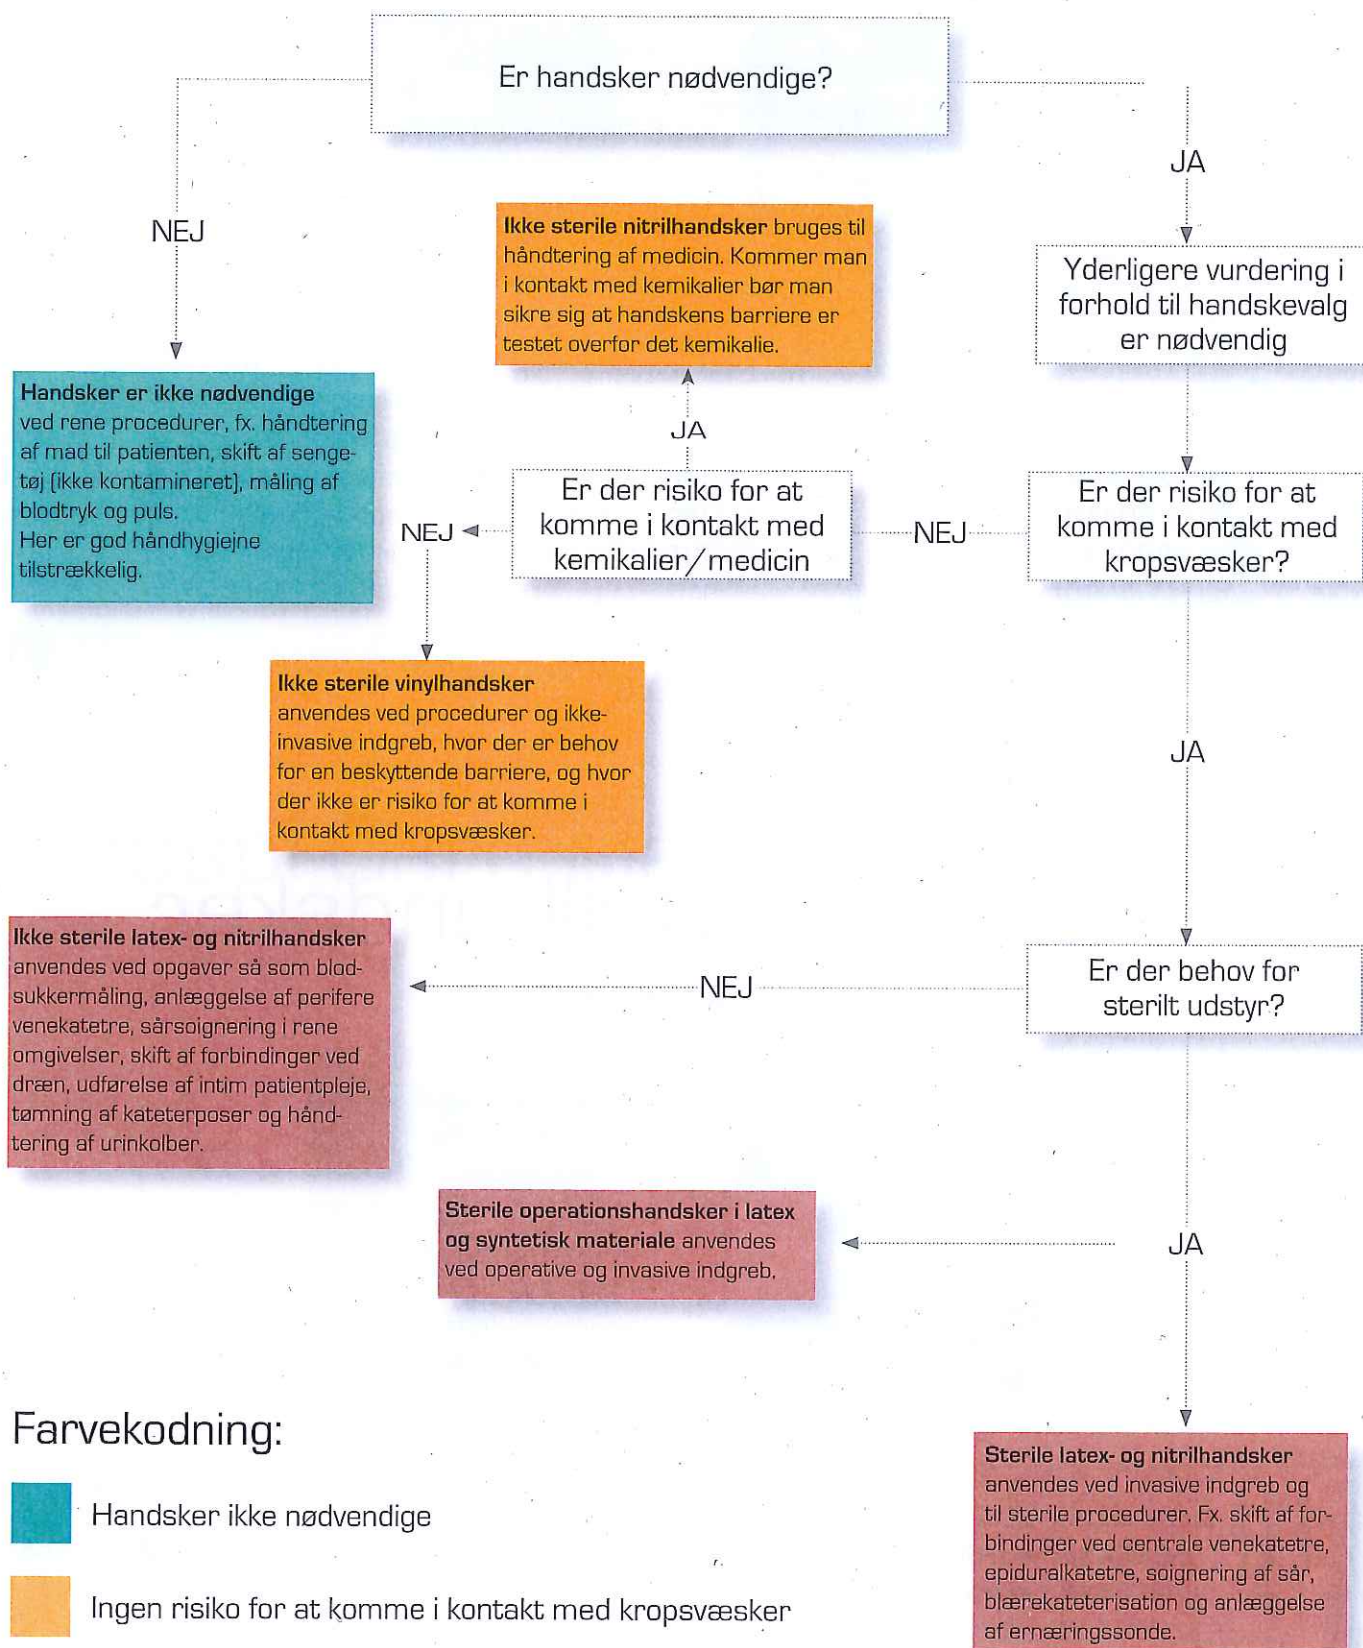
Er handsker nødvendige?

NEJ

JA

Ikke sterile nitrilhandsker bruges til håndtering af medicin. Kommer man i kontakt med kemikalier bør man sikre sig at handskens barriere er testet overfor det kemikalie.

Yderligere vurdering i forhold til handskevalg er nødvendig

Handsker er ikke nødvendige ved rene procedurer, fx. håndtering af mad til patienten, skift af sengetøj (ikke kontamineret), måling af blodtryk og puls.
Her er god håndhygiejne tilstrækkelig.

JA

NEJ

Er der risiko for at komme i kontakt med kemikalier/medicin

NEJ

Er der risiko for at komme i kontakt med kropsvæsker?

Ikke sterile vinylhandsker anvendes ved procedurer og ikke-invasive indgreb, hvor der er behov for en beskyttende barriere, og hvor der ikke er risiko for at komme i kontakt med kropsvæsker.

JA

Ikke sterile latex- og nitrilhandsker anvendes ved opgaver så som blodsukkermåling, anlæggelse af perifere venekatetre, sårsoignering i rene omgivelser, skift af forbindinger ved dræn, udførelse af intim patientpleje, tømning af kateterposer og håndtering af urinkolber.

NEJ

Er der behov for sterilt udstyr?

Sterile operationshandsker i latex og syntetisk materiale anvendes ved operative og invasive indgreb.

JA

Farvekodning:

Handsker ikke nødvendige

Ingen risiko for at komme i kontakt med kropsvæsker

Sterile latex- og nitrilhandsker anvendes ved invasive indgreb og til sterile procedurer. Fx. skift af forbindinger ved centrale venekatetre, epiduralkatetre, soignering af sår, blærekateterisation og anlæggelse af ernæringssonde.